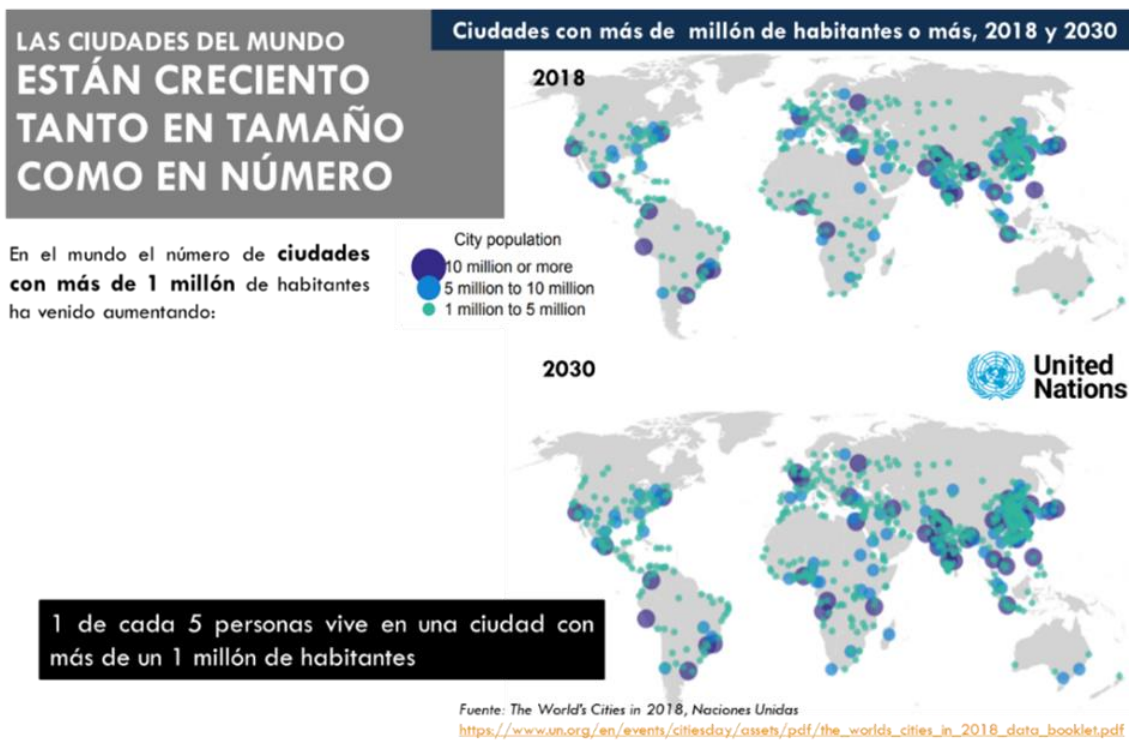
LAS CIUDADES DEL MUNDO
ESTÁN CRECIENTO TANTO EN TAMAÑO COMO EN NÚMERO

Ciudades con más de  millón de habitantes o más, 2018 y 2030

2018

En el mundo el número de **ciudades con más de 1 millón** de habitantes ha venido aumentando:

City population
10 million or more
5 million to 10 million
1 million to 5 million

2030

United Nations

1 de cada 5 personas vive en una ciudad con más de un 1 millón de habitantes

Fuente: The World's Cities in 2018, Naciones Unidas
https://www.un.org/en/events/citiesday/assets/pdf/the_worlds_cities_in_2018_data_booklet.pdf